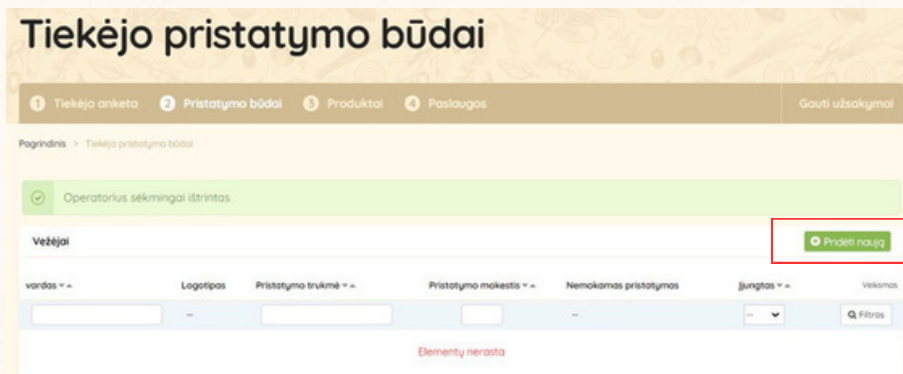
Tiekėjo pristatymo būdai

1 Tiekėjo anketa 2 Pristatymo būdai 3 Produktai 4 Paslaugos Gauti užsakymai

Pagrindinis > Tiekėjo pristatymo būdai

Operatorius sėkmingai ištrintas

Vežėjai

Pridėti naują

| vardas | Logotipas | Pristatymo trukmė | Pristatymo mokestis | Nemokamas pristatymas | Įjungtas | Veiksmas |
|---|---|---|---|---|---|---|
| | -- | | | -- | -- | Filtras |

Elementų nerasta